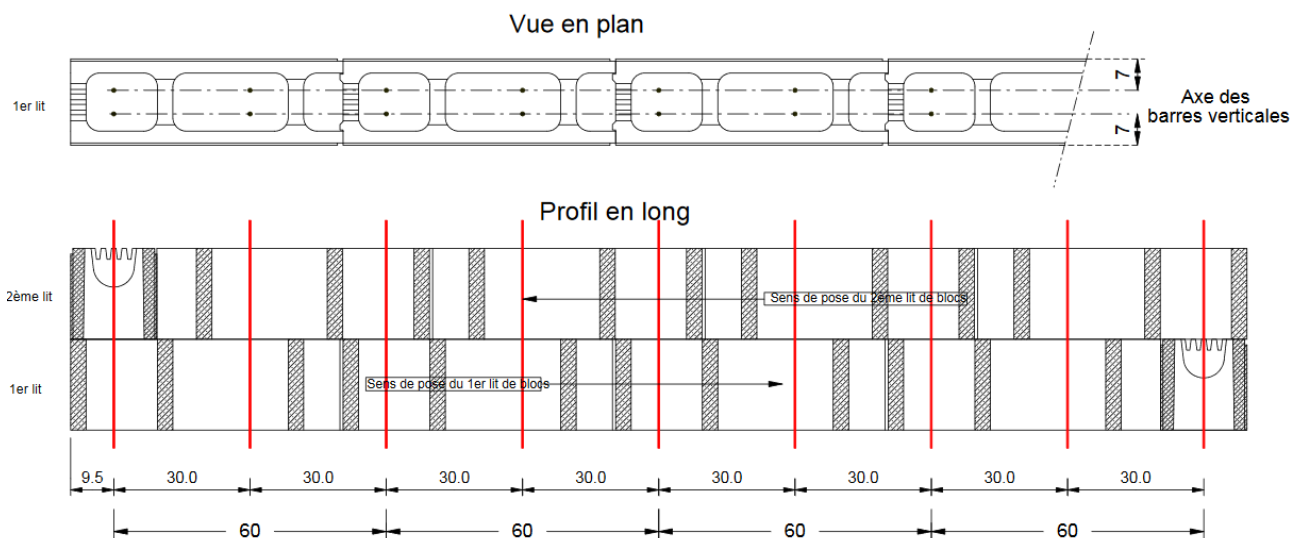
Vue en plan

1er lit

7

7

Axe des barres verticales

Profil en long

2ème lit

Sens de pose du 2ème lit de blocs

1er lit

Sens de pose du 1er lit de blocs

9.5 30.0 30.0 30.0 30.0 30.0 30.0 30.0 30.0

60 60 60 60